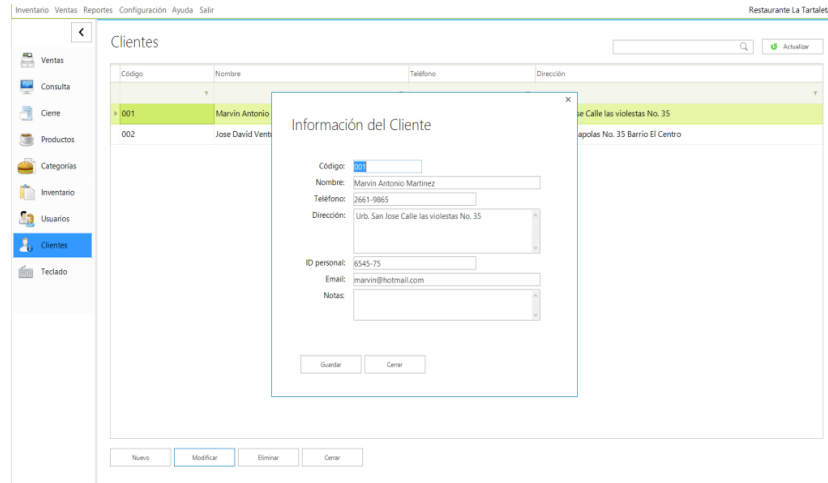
Inventario Ventas Reportes Configuración Ayuda Salir

Restaurante La Tartalet

<

Ventas

Consulta

Cierre

Productos

Categorías

Inventario

Usuarios

Clientes

Teclado

Clientes

Actualizar

| Código | Nombre | Teléfono | Dirección |
|---|---|---|---|
| 001 | Marvin Antonio | | se Calle las violestas No. 35 |
| 002 | Jose David Venta | | apolas No. 35 Barrio El Centro |

×

Información del Cliente

Código: 001

Nombre: Marvin Antonio Martinez

Teléfono: 2661-9865

Dirección: Urb. San Jose Calle las violestas No. 35

ID personal: 6545-75

Email: marvin@hotmail.com

Notas:

Guardar

Cerrar

Nuevo

Modificar

Eliminar

Cerrar